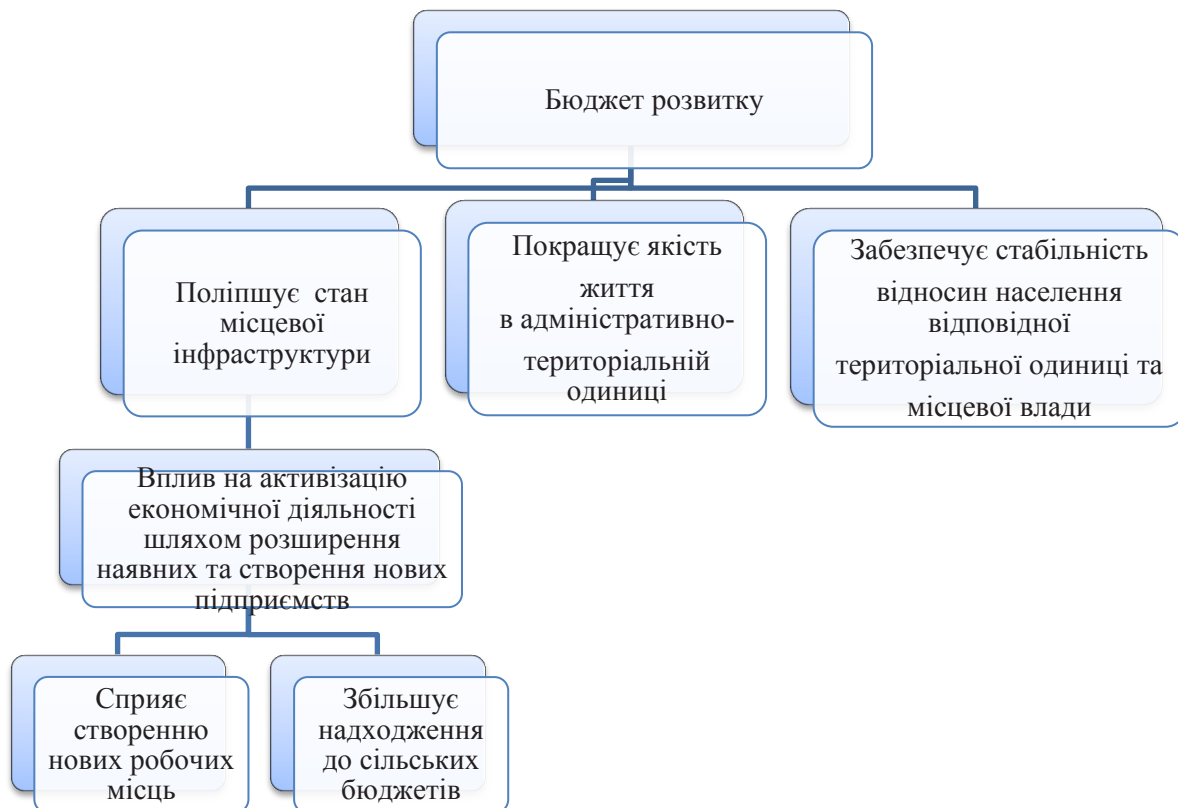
Бюджет розвитку

Поліпшує стан місцевої інфраструктури

Покращує якість життя в адміністративно-територіальній одиниці

Забезпечує стабільність відносин населення відповідної територіальної одиниці та місцевої влади

Вплив на активізацію економічної діяльності шляхом розширення наявних та створення нових підприємств

Сприяє створенню нових робочих місць

Збільшує надходження до сільських бюджетів